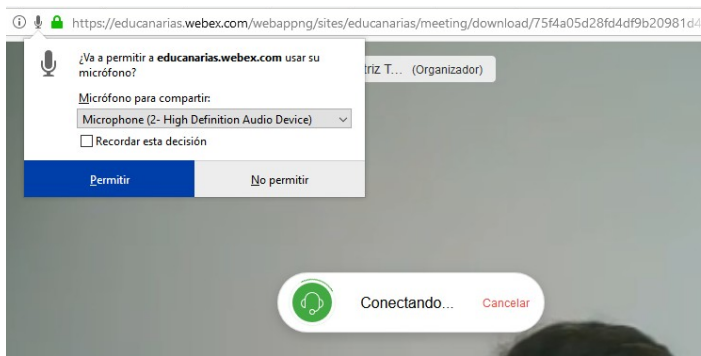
https://educanarias.webex.com/webappng/sites/educanarias/meeting/download/75f4a05d28fd4df9b20981d4

¿Va a permitir a **educanarias.webex.com** usar su micrófono?

Micrófono para compartir:

Microphone (2- High Definition Audio Device)

Recordar esta decisión

Permitir

No permitir

riz T... (Organizador)

Conectando...

Cancelar